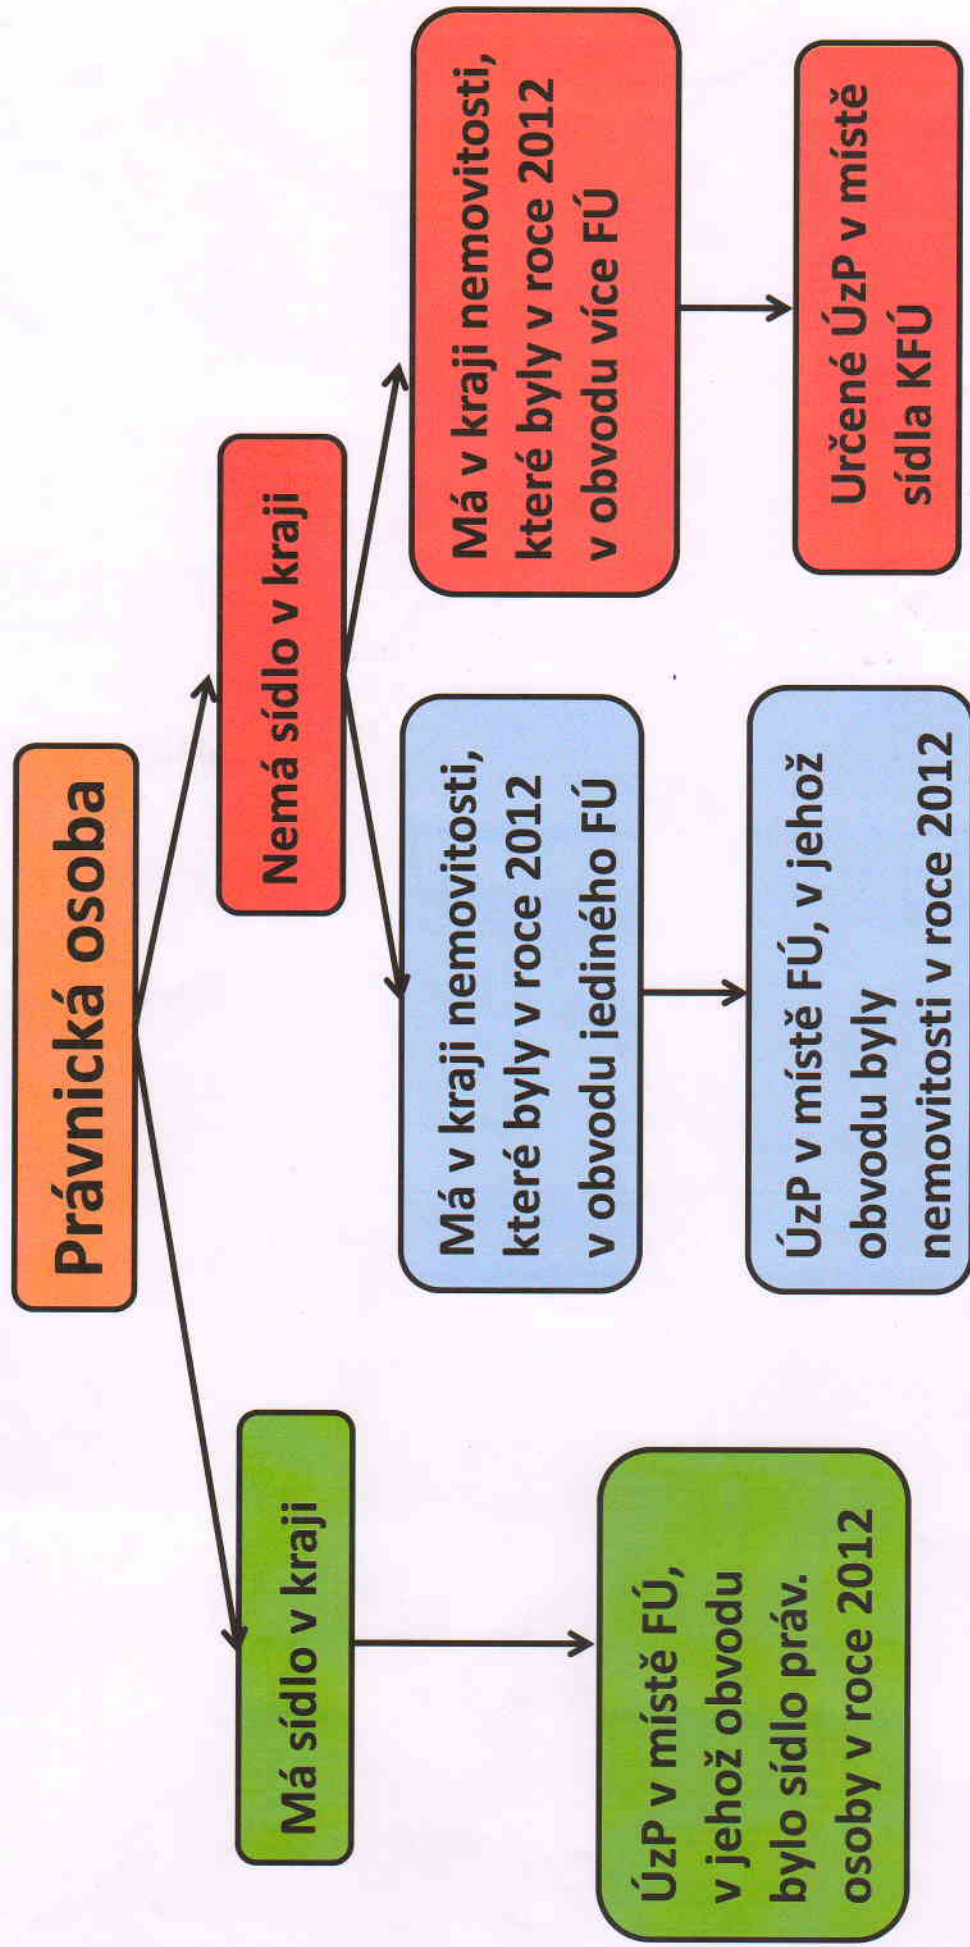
Právnická osoba

Má sídlo v kraji

ÚzP v místě FÚ, v jehož obvodu bylo sídlo práv. osoby v roce 2012

Nemá sídlo v kraji

Má v kraji nemovitosti, které byly v roce 2012 v obvodu jediného FÚ

ÚzP v místě FÚ, v jehož obvodu byly nemovitosti v roce 2012

Má v kraji nemovitosti, které byly v roce 2012 v obvodu více FÚ

Určené ÚzP v místě sídla KFÚ